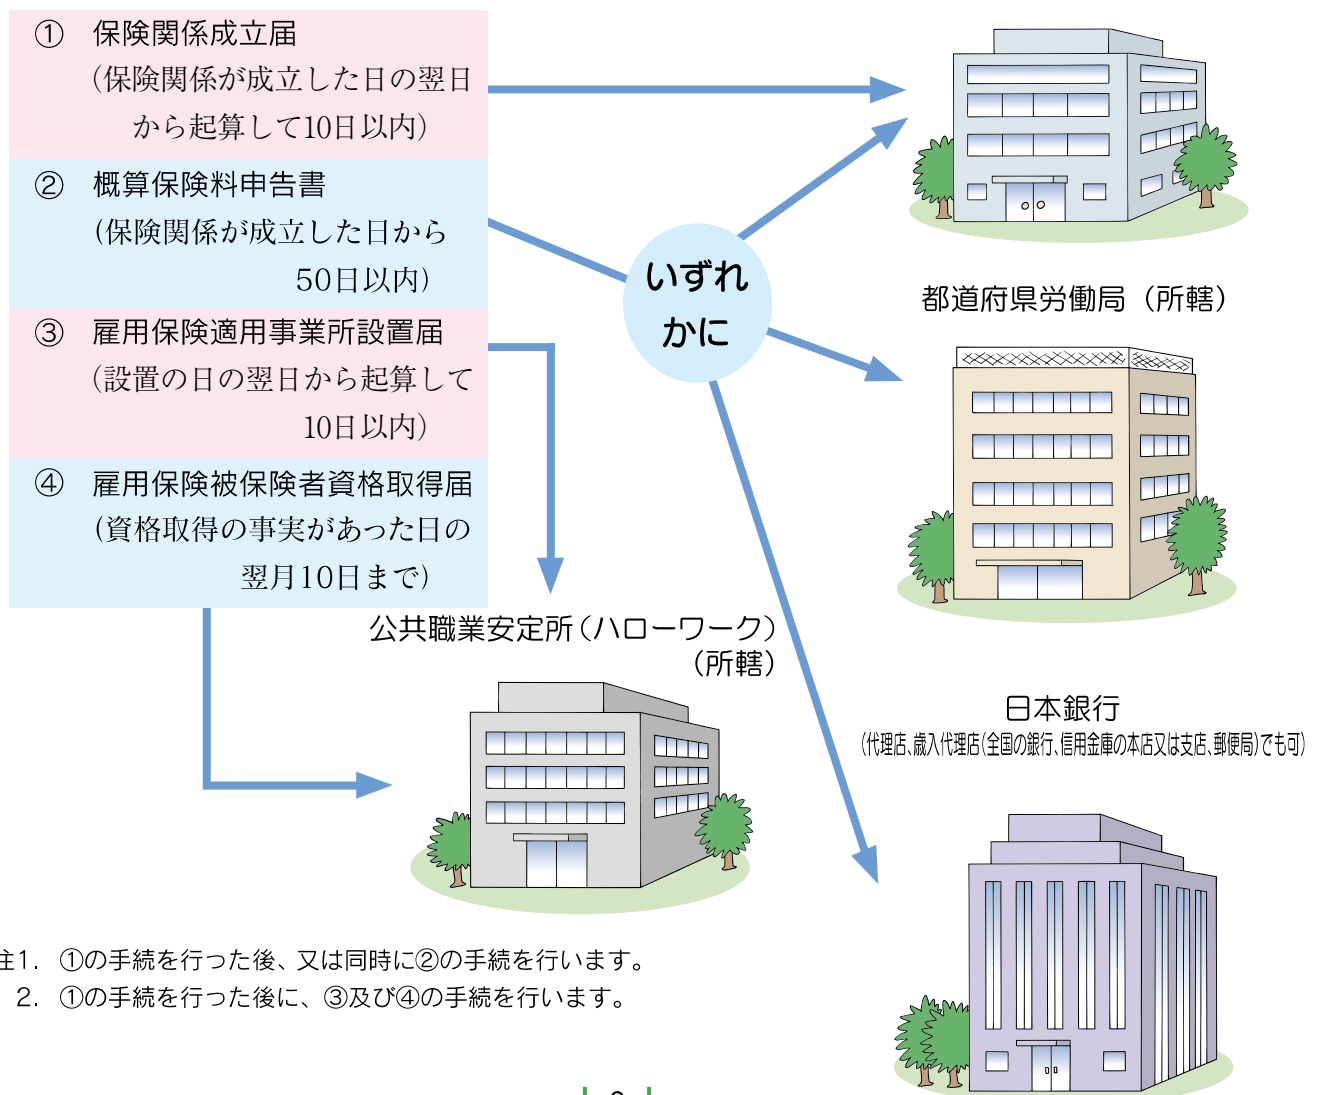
① 保険関係成立届
（保険関係が成立した日の翌日から起算して10日以内）

② 概算保険料申告書
（保険関係が成立した日から50日以内）

③ 雇用保険適用事業所設置届
（設置の日の翌日から起算して10日以内）

④ 雇用保険被保険者資格取得届
（資格取得の事実があった日の翌月10日まで）

いずれかに

都道府県労働局（所轄）

公共職業安定所（ハローワーク）（所轄）

日本銀行
（代理店、歳入代理店（全国の銀行、信用金庫の本店又は支店、郵便局）でも可）

注1. ①の手続を行った後、又は同時に②の手続を行います。
2. ①の手続を行った後に、③及び④の手続を行います。

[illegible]